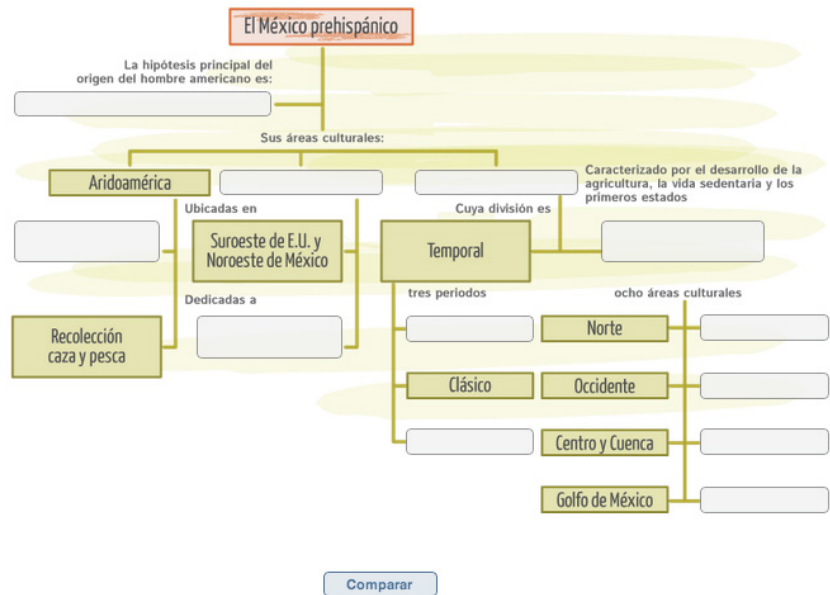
El México prehispánico

La hipótesis principal del origen del hombre americano es:

Sus áreas culturales:

Aridoamérica

Caracterizado por el desarrollo de la agricultura, la vida sedentaria y los primeros estados

Ubicadas en

Cuya división es

Suroeste de E.U. y Noroeste de México

Temporal

Dedicadas a

tres periodos

ocho áreas culturales

Recolección caza y pesca

Norte

Clásico

Occidente

Centro y Cuenca

Golfo de México

Comparar